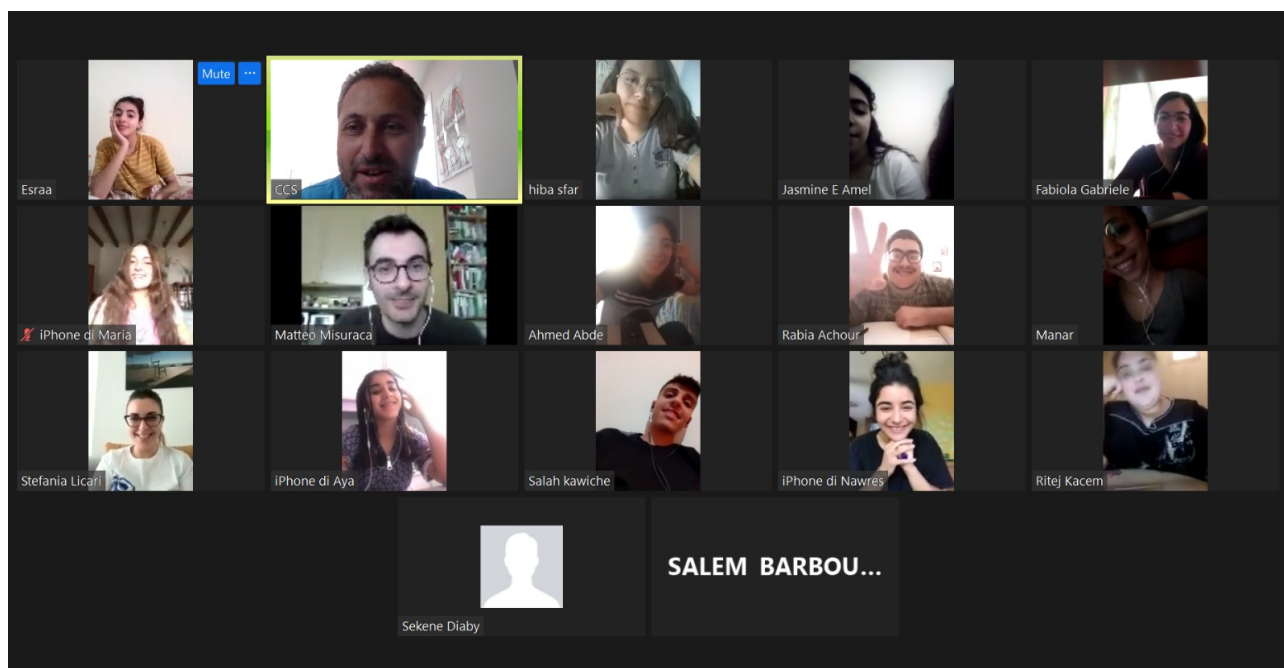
Mute ···

Esraa

CCS

hiba sfar

Jasmine E Amel

Fabiola Gabriele

iPhone di Maria

Matteo Misuraca

Ahmed Abde

Rabia Achour

Manar

Stefania Licari

iPhone di Aya

Salah kawiche

iPhone di Nawres

Ritej Kacem

Sekene Diaby

SALEM BARBOU...